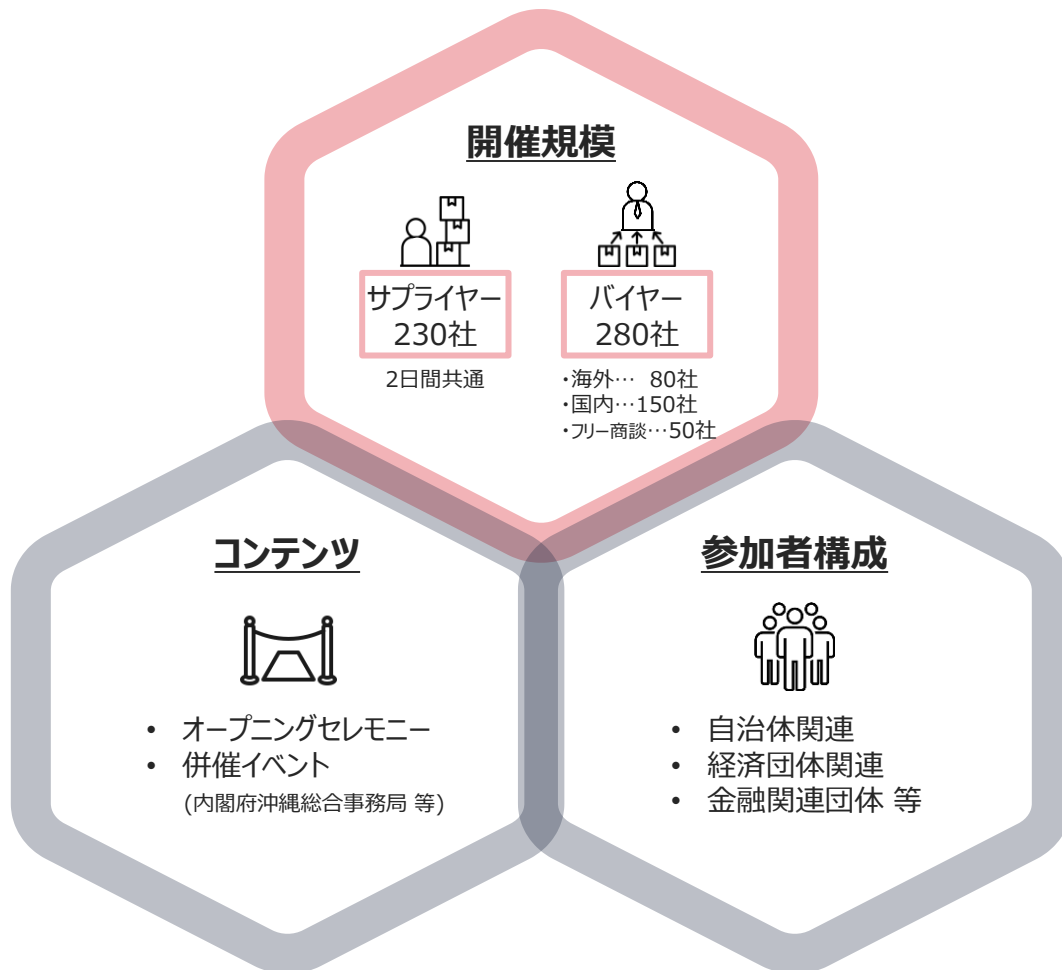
開催規模

サプライヤー
230社

2日間共通

バイヤー
280社

・海外… 80社
・国内…150社
・フリー商談…50社

コンテンツ

• オープニングセレモニー
• 併催イベント
(内閣府沖縄総合事務局 等)

参加者構成

• 自治体関連
• 経済団体関連
• 金融関連団体 等